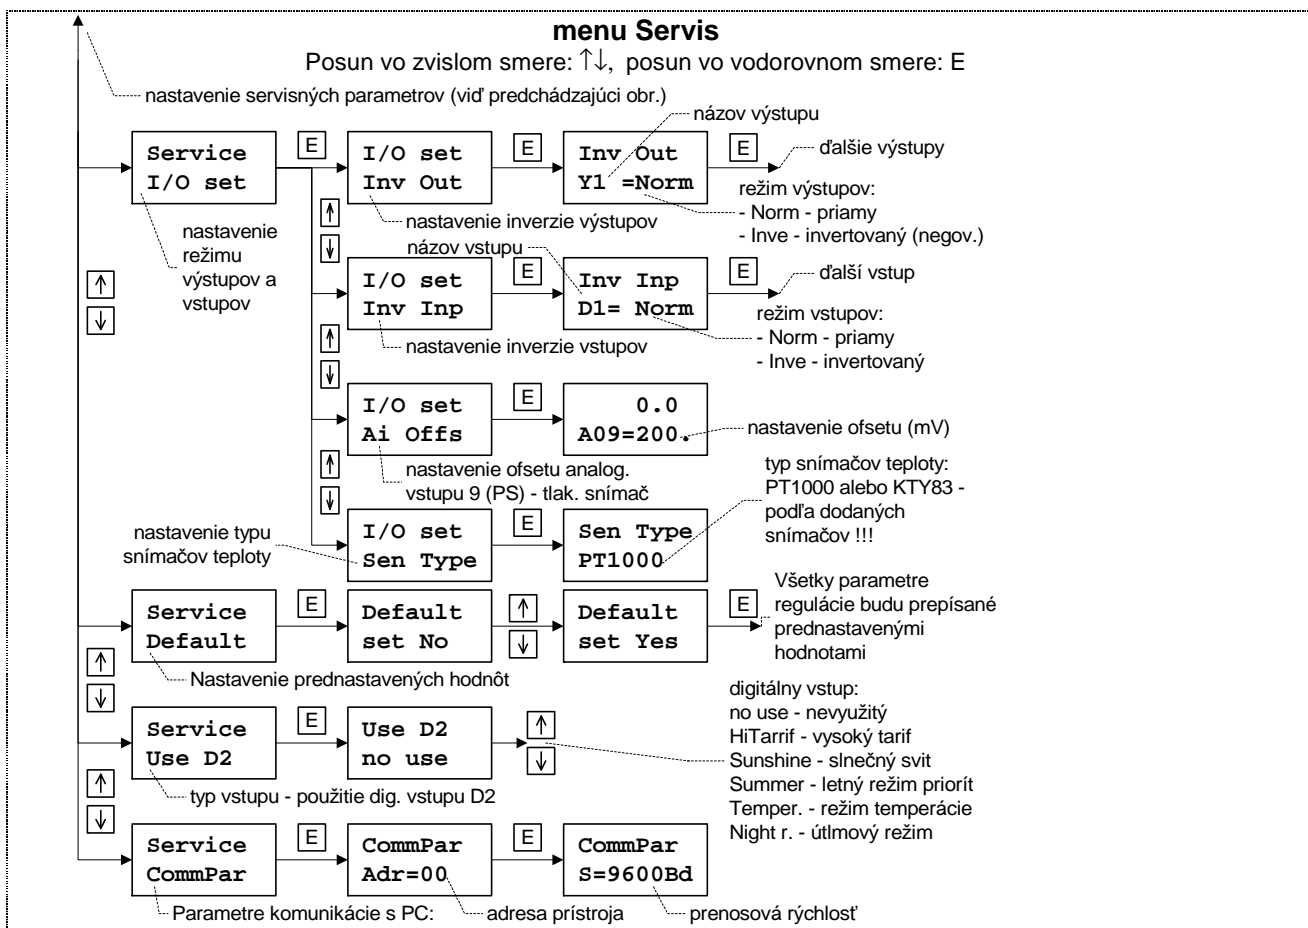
**menu Servis**

Posun vo zvislom smere: ↑↓, posun vo vodorovnom smere: E

nastavenie servisných parametrov (viď predchádzajúci obr.)

Service
I/O set

E

I/O set
Inv Out

E

Inv Out
Y1 =Norm

E

názov výstupu

ďalšie výstupy

režim výstupov:
- Norm - priamy
- Inve - invertovaný (negov.)

nastavenie režimu výstupov a vstupov

nastavenie inverzie výstupov

↑
↓

názov vstupu

I/O set
Inv Inp

E

Inv Inp
D1= Norm

E

ďalší vstup

režim vstupov:
- Norm - priamy
- Inve - invertovaný

↑
↓

nastavenie inverzie vstupov

↑
↓

I/O set
Ai Offs

E

0.0
A09=200.

nastavenie ofsetu (mV)

↑
↓

nastavenie ofsetu analog. vstupu 9 (PS) - tlak. snímač

typ snímačov teploty: PT1000 alebo KTY83 - podľa dodaných snímačov !!!

nastavenie typu snímačov teploty

I/O set
Sen Type

E

Sen Type
PT1000

Service
Default

E

Default
set No

↑
↓

Default
set Yes

E

Všetky parametre regulácie budu prepísané prednastavenými hodnotami

↑
↓

Nastavenie prednastavených hodnôt

digitálny vstup:
no use - nevyužitý
HiTarrif - vysoký tarif
Sunshine - slnečný svit
Summer - letný režim priorít
Temper. - režim temperácie
Night r. - útlmový režim

Service
Use D2

E

Use D2
no use

↑
↓

↑
↓

typ vstupu - použitie dig. vstupu D2

Service
CommPar

E

CommPar
Adr=00

E

CommPar
S=9600Bd

Parametre komunikácie s PC:

adresa prístroja

prenosová rýchlosť